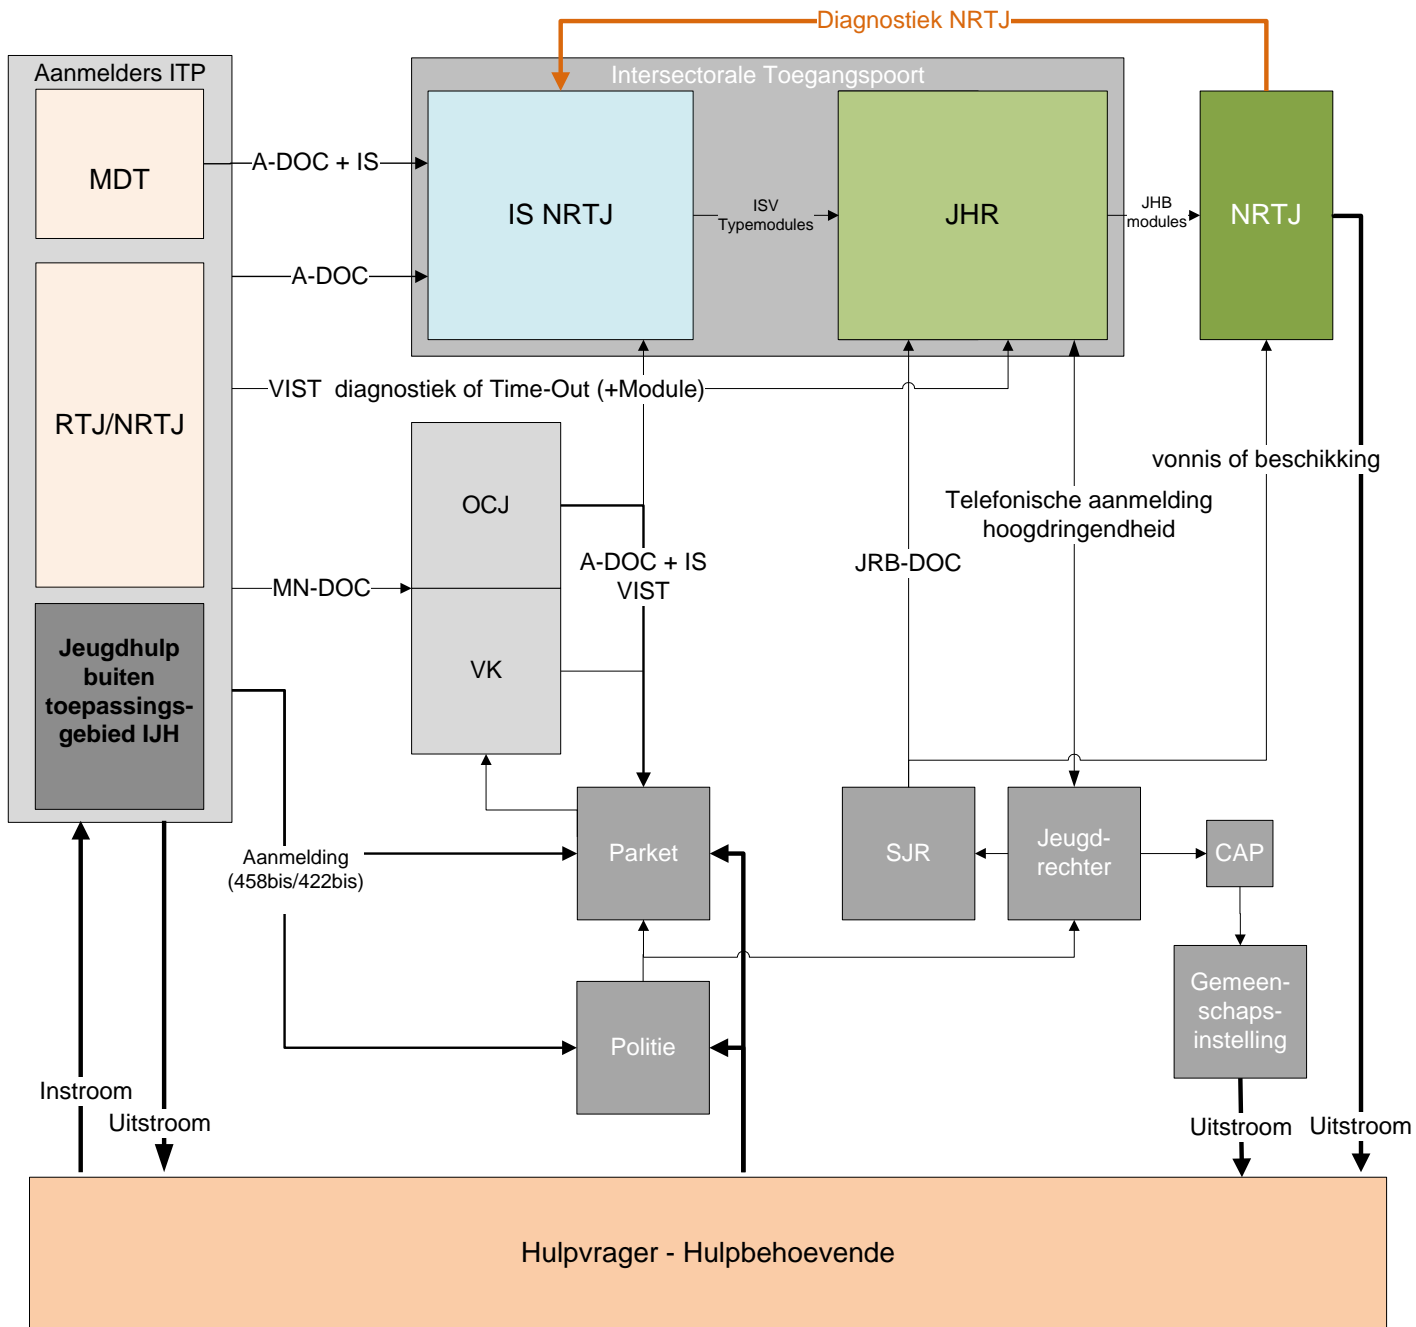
Diagnostiek NRTJ

Aanmelders ITP

MDT

RTJ/NRTJ

Jeugdhulp buiten toepassingsgebied IJH

Intersectorale Toegangspoort

IS NRTJ

ISV Typemodules

JHR

JHB modules

NRTJ

A-DOC + IS

A-DOC

VIST diagnostiek of Time-Out (+Module)

MN-DOC

OCJ

VK

A-DOC + IS VIST

JRB-DOC

Telefonische aanmelding hoogdringendheid

vonnis of beschikking

Aanmelding (458bis/422bis)

Parket

Politie

SJR

Jeugd-rechter

CAP

Gemeen-schaps-instelling

Instroom

Uitstroom

Uitstroom

Uitstroom

Hulpvrager - Hulpbehoevende